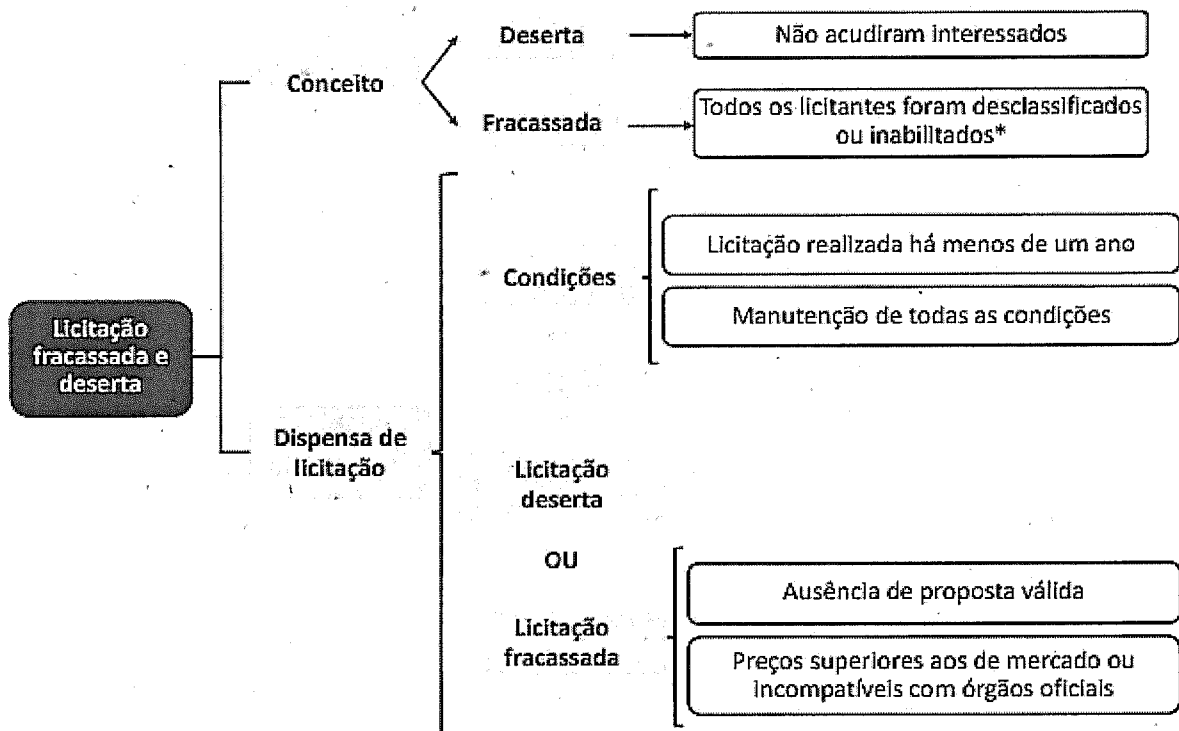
Licitação fracassada e deserta

Conceito

Deserta

Não acudiram interessados

Fracassada

Todos os licitantes foram desclassificados ou inabilitados*

Dispensa de licitação

Condições

Licitação realizada há menos de um ano

Manutenção de todas as condições

Licitação deserta

OU

Licitação fracassada

Ausência de proposta válida

Preços superiores aos de mercado ou incompatíveis com órgãos oficiais